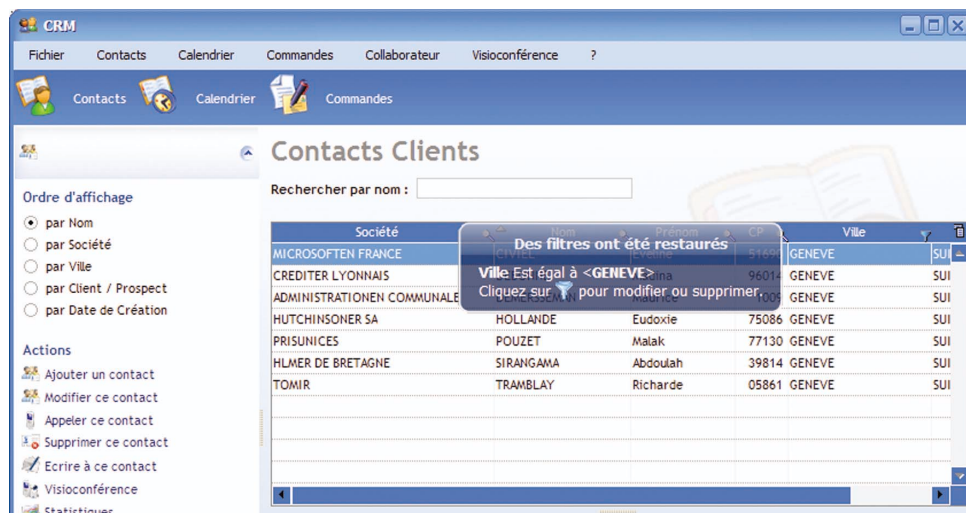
CRM

Fichier Contacts Calendrier Commandes Collaborateur Visioconférence ?

Contacts Calendrier Commandes

Ordre d'affichage
par Nom
par Société
par Ville
par Client / Prospect
par Date de Création

Actions
Ajouter un contact
Modifier ce contact
Appeler ce contact
Supprimer ce contact
Ecrire à ce contact
Visioconférence
Statistiques

Contacts Clients

Rechercher par nom :

Des filtres ont été restaurés
Ville Est égal à <GENEVE>
Cliquez sur pour modifier ou supprimer.

| Société | Nom | Prénom | CP | Ville | |
|---|---|---|---|---|---|
| MICROSOFTEN FRANCE | CIVIEL | Eveline | 51690 | GENEVE | SUI |
| CREDITER LYONNAIS | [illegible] | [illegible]ina | 96014 | GENEVE | SUI |
| ADMINISTRATIONEN COMMUNALE | DEMERSSEMAN | Maurice | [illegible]009 | GENEVE | SUI |
| HUTCHINSONER SA | HOLLANDE | Eudoxie | 75086 | GENEVE | SUI |
| PRISUNICES | POUZET | Malak | 77130 | GENEVE | SUI |
| HLMER DE BRETAGNE | SIRANGAMA | Abdoulah | 39814 | GENEVE | SUI |
| TOMIR | TRAMBLAY | Richarde | 05861 | GENEVE | SUI |